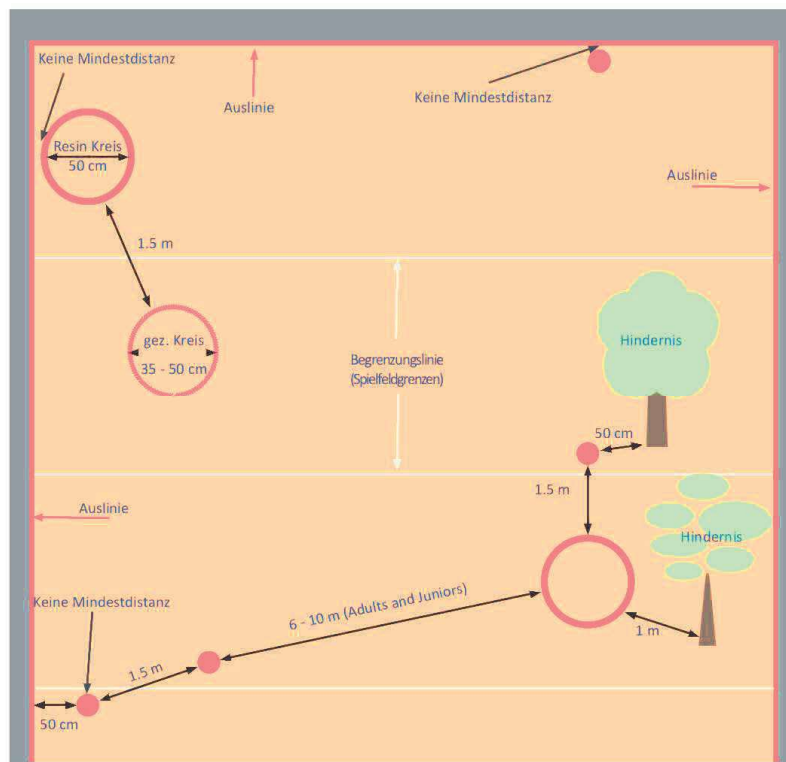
Keine Mindestdistanz

Auslinie

Keine Mindestdistanz

Resin Kreis
50 cm

Auslinie

1.5 m

gez. Kreis
35 - 50 cm

Begrenzungslinie
(Spielfeldgrenzen)

Hindernis

50 cm

1.5 m

Auslinie

Hindernis

Keine Mindestdistanz

6 - 10 m (Adults and Juniors)

1.5 m

1 m

50 cm